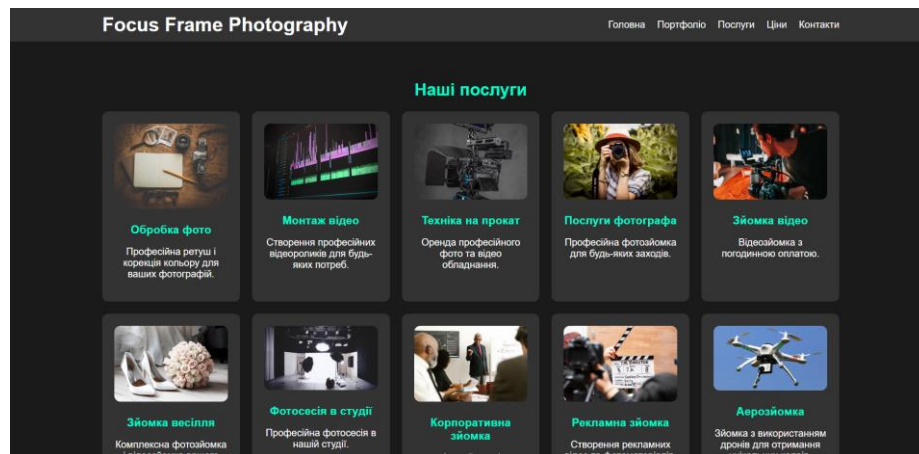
Focus Frame Photography

Головна Портфоліо Послуги Ціни Контакти

Наші послуги

Обробка фото
Професійна ретуш і корекція кольору для ваших фотографій.

Монтаж відео
Створення професійних відеороликів для будь-яких потреб.

Техніка на прокат
Оренда професійного фото та відео обладнання.

Послуги фотографа
Професійна фотозйомка для будь-яких заходів.

Зйомка відео
Відеозйомка з погодинною оплатою.

Зйомка весілля
Комплексна фотозйомка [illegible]

Фотосесія в студії
Професійна фотосесія в нашій студії.

Корпоративна зйомка
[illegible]

Рекламна зйомка
Створення рекламних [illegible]

Аерозйомка
Зйомка з використанням дронів для отримання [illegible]